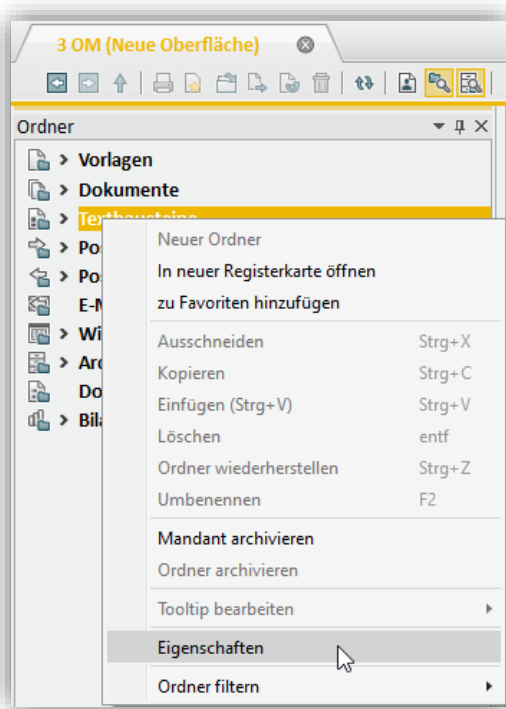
3 OM (Neue Oberfläche)

Ordner

Vorlagen
Dokumente
Textbausteine
Pos
Pos
E-M
Wi
Arc
Do
Bila

Neuer Ordner
In neuer Registerkarte öffnen
zu Favoriten hinzufügen
Ausschneiden Strg+X
Kopieren Strg+C
Einfügen (Strg+V) Strg+V
Löschen entf
Ordner wiederherstellen Strg+Z
Umbenennen F2
Mandant archivieren
Ordner archivieren
Tooltip bearbeiten
Eigenschaften
Ordner filtern